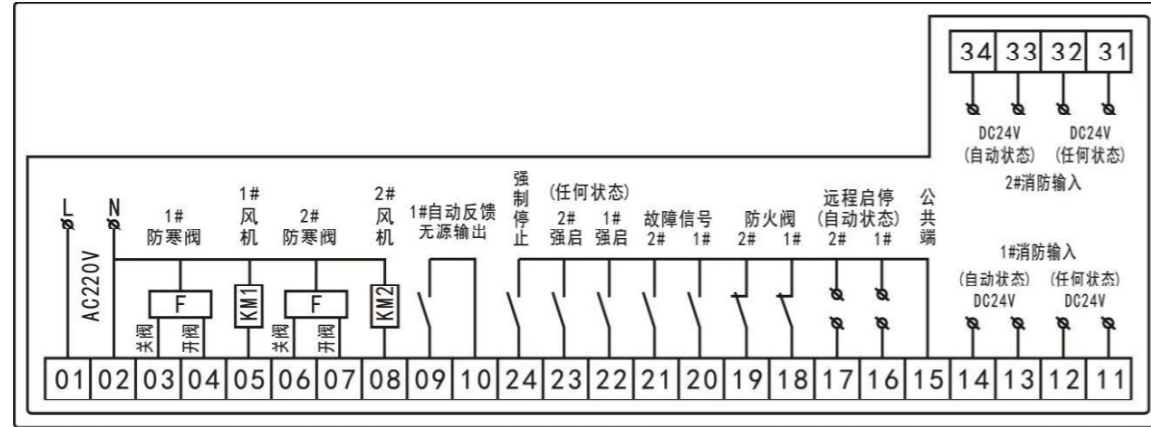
| 34 | 33 | 32 | 31 |
|---|---|---|---|

DC24V (自动状态) DC24V (任何状态)
2#消防输入

L N AC220V

1# 防寒阀 F 关阀 开阀

1# 风机 KM1

2# 防寒阀 F 关阀 开阀

2# 风机 KM2

1#自动反馈 无源输出

强制停止

(任何状态) 2# 强启 1# 强启

故障信号 2# 1#

防火阀 2# 1#

远程启停 (自动状态) 2# 1#

公共端

1#消防输入
(自动状态) DC24V (任何状态) DC24V

| 01 | 02 | 03 | 04 | 05 | 06 | 07 | 08 | 09 | 10 | 24 | 23 | 22 | 21 | 20 | 19 | 18 | 17 | 16 | 15 | 14 | 13 | 12 | 11 |
|---|---|---|---|---|---|---|---|---|---|---|---|---|---|---|---|---|---|---|---|---|---|---|---|